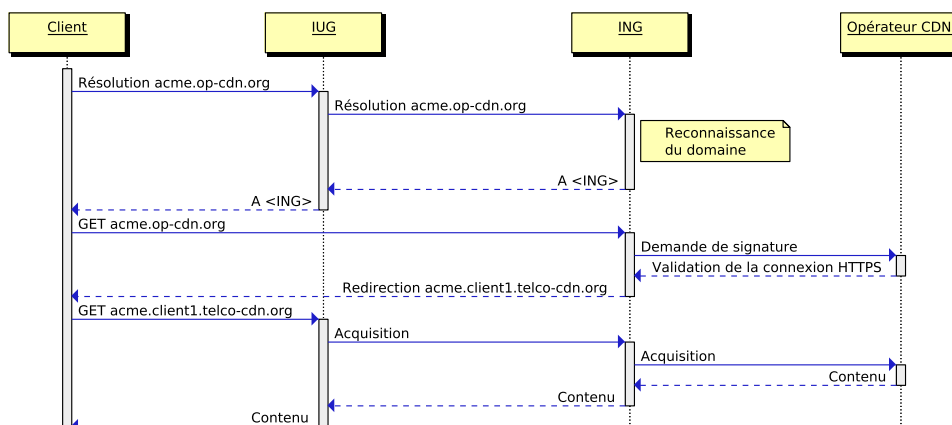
Client

IUG

ING

Opérateur CDN

Résolution acme.op-cdn.org

Résolution acme.op-cdn.org

Reconnaissance du domaine

A <ING>

A <ING>

GET acme.op-cdn.org

Demande de signature

Validation de la connexion HTTPS

Redirection acme.client1.telco-cdn.org

GET acme.client1.telco-cdn.org

Acquisition

Acquisition

Contenu

Contenu

Contenu